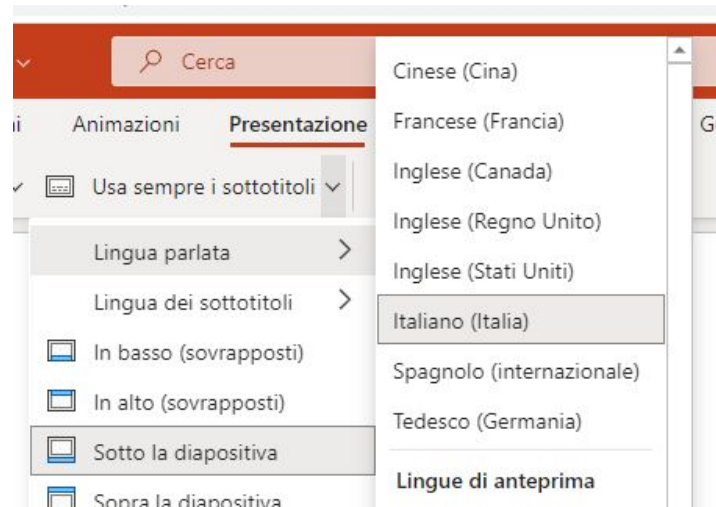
Cerca

i

Animazioni

Presentazione

G

Usa sempre i sottotitoli

Lingua parlata

Lingua dei sottotitoli

In basso (sovrapposti)

In alto (sovrapposti)

Sotto la diapositiva

Sopra la diapositiva

Cinese (Cina)

Francese (Francia)

Inglese (Canada)

Inglese (Regno Unito)

Inglese (Stati Uniti)

Italiano (Italia)

Spagnolo (internazionale)

Tedesco (Germania)

Lingue di anteprima